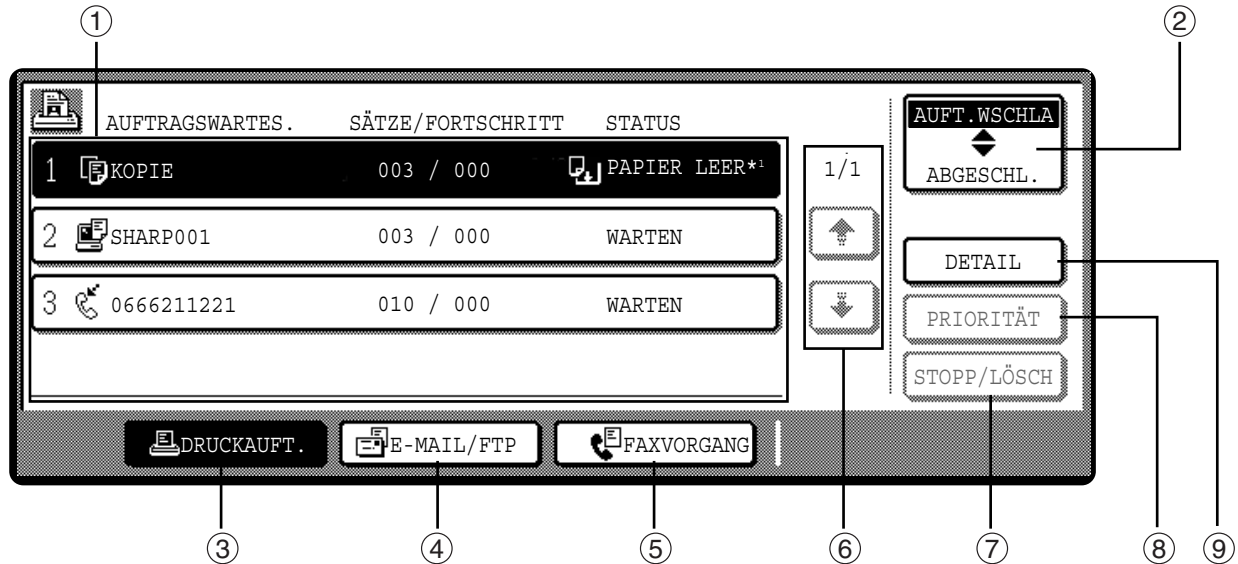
①

②

AUFTRAGSWARTES. SÄTZE/FORTSCHRITT STATUS

| | | | |
|---|---|---|---|
| 1 | KOPIE | 003 / 000 | PAPIER LEER*¹ |
| 2 | SHARP001 | 003 / 000 | WARTEN |
| 3 | 0666211221 | 010 / 000 | WARTEN |

1/1

AUFT.WSCHLA

ABGESCHL.

DETAIL

PRIORITÄT

STOPP/LÖSCH

DRUCKAUFT.

E-MAIL/FTP

FAXVORGANG

③ ④ ⑤ ⑥ ⑦ ⑧ ⑨